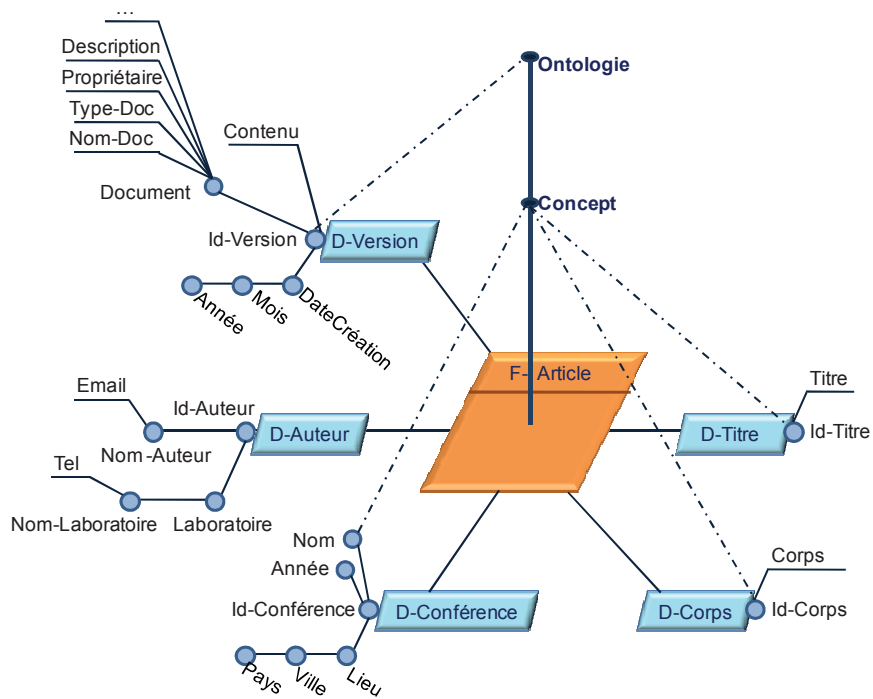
...
Description
Propriétaire
Type-Doc
Nom-Doc
Document
Contenu
Ontologie
Concept
Id-Version
D-Version
Année
Mois
DateCréation
F- Article
Email
Id-Auteur
D-Auteur
Nom-Auteur
Tel
Nom-Laboratoire
Laboratoire
Titre
D-Titre
Id-Titre
Nom
Année
Id-Conférence
D-Conférence
Pays
Ville
Lieu
Corps
D-Corps
Id-Corps